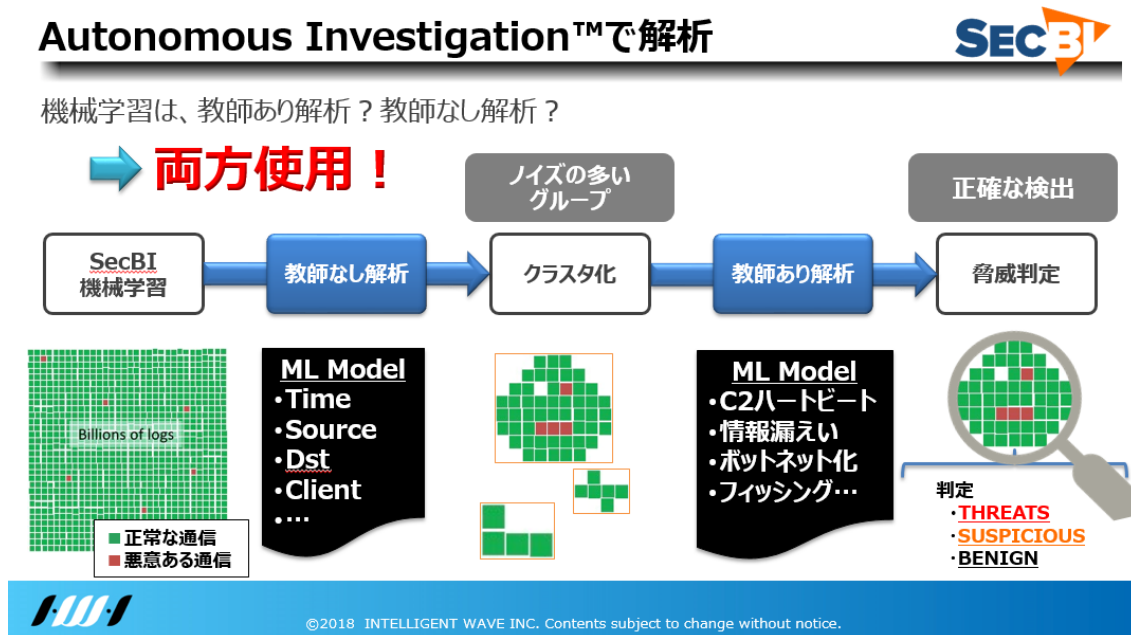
Autonomous Investigation™で解析

SECBI

機械学習は、教師あり解析？教師なし解析？

両方使用！

ノイズの多いグループ

正確な検出

SecBI
機械学習

教師なし解析

クラスタ化

教師あり解析

脅威判定

Billions of logs

■ 正常な通信
■ 悪意ある通信

ML Model
・Time
・Source
・Dst
・Client
・…

ML Model
・C2ハートビート
・情報漏えい
・ボットネット化
・フィッシング…

判定
・THREATS
・SUSPICIOUS
・BENIGN

IWI

©2018 INTELLIGENT WAVE INC. Contents subject to change without notice.